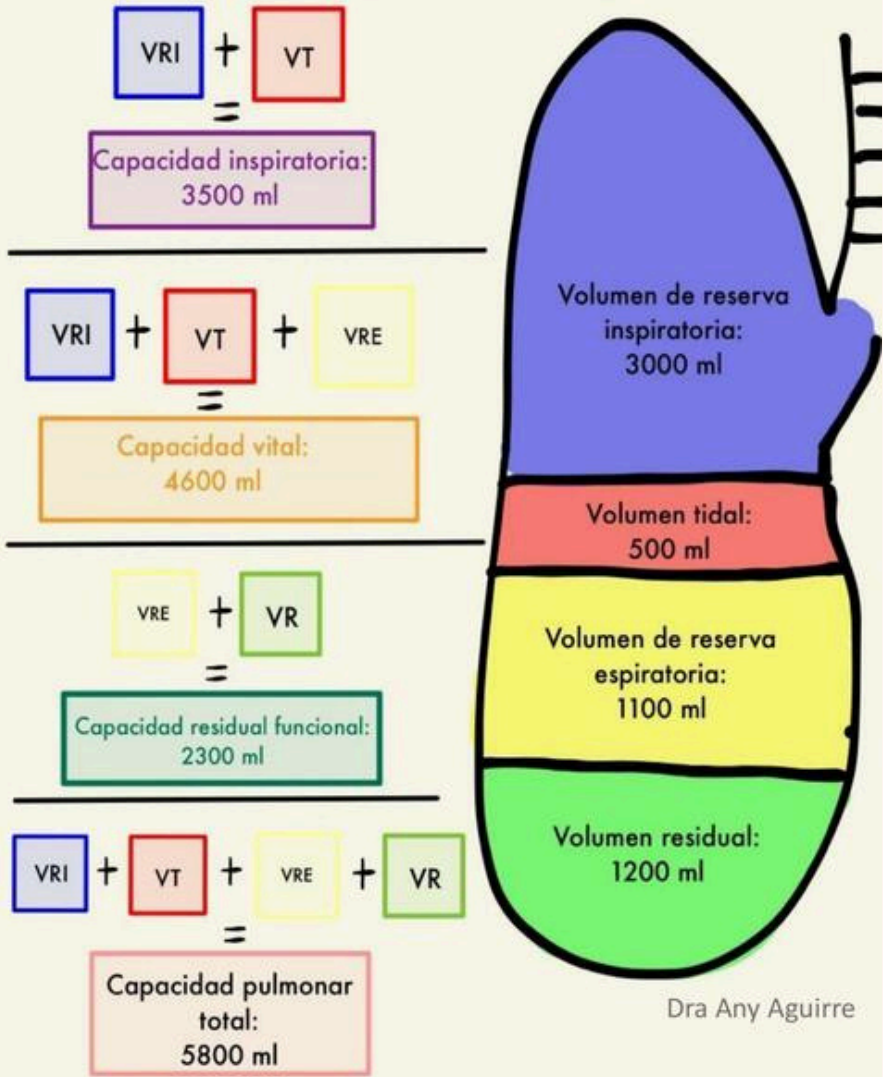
VRI + VT
=
Capacidad inspiratoria: 3500 ml

VRI + VT + VRE
=
Capacidad vital: 4600 ml

VRE + VR
=
Capacidad residual funcional: 2300 ml

VRI + VT + VRE + VR
=
Capacidad pulmonar total: 5800 ml

Volumen de reserva inspiratoria: 3000 ml

Volumen tidal: 500 ml

Volumen de reserva espiratoria: 1100 ml

Volumen residual: 1200 ml

Dra Any Aguirre